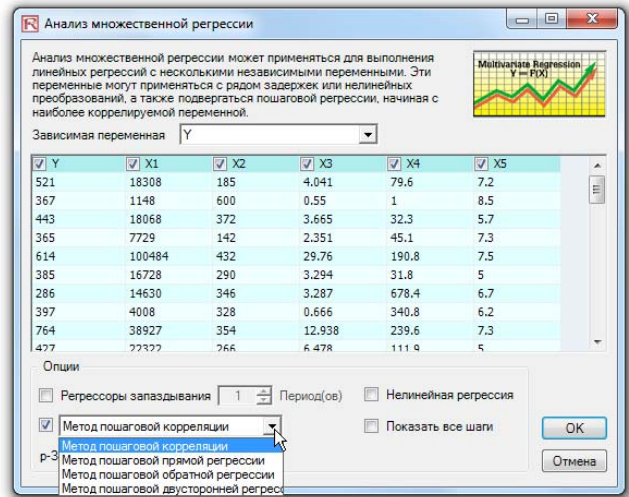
R Анализ множественной регрессии

Анализ множественной регрессии может применяться для выполнения линейных регрессий с несколькими независимыми переменными. Эти переменные могут применяться с рядом задержек или нелинейных преобразований, а также подвергаться пошаговой регрессии, начиная с наиболее коррелируемой переменной.

Multivariate Regression
Y = F(X)

Зависимая переменная Y

| Y | X1 | X2 | X3 | X4 | X5 |
|---|---|---|---|---|---|
| 521 | 18308 | 185 | 4.041 | 79.6 | 7.2 |
| 367 | 1148 | 600 | 0.55 | 1 | 8.5 |
| 443 | 18068 | 372 | 3.665 | 32.3 | 5.7 |
| 365 | 7729 | 142 | 2.351 | 45.1 | 7.3 |
| 614 | 100484 | 432 | 29.76 | 190.8 | 7.5 |
| 385 | 16728 | 290 | 3.294 | 31.8 | 5 |
| 286 | 14630 | 346 | 3.287 | 678.4 | 6.7 |
| 397 | 4008 | 328 | 0.666 | 340.8 | 6.2 |
| 764 | 38927 | 354 | 12.938 | 239.6 | 7.3 |
| 427 | 22322 | 266 | 6.478 | 111.9 | 5 |

Опции

Регрессоры запаздывания 1 Период(ов)
Нелинейная регрессия

Метод пошаговой корреляции
Показать все шаги

Метод пошаговой корреляции
Метод пошаговой прямой регрессии
Метод пошаговой обратной регрессии
Метод пошаговой двусторонней регресс

р-З

OK
Отмена